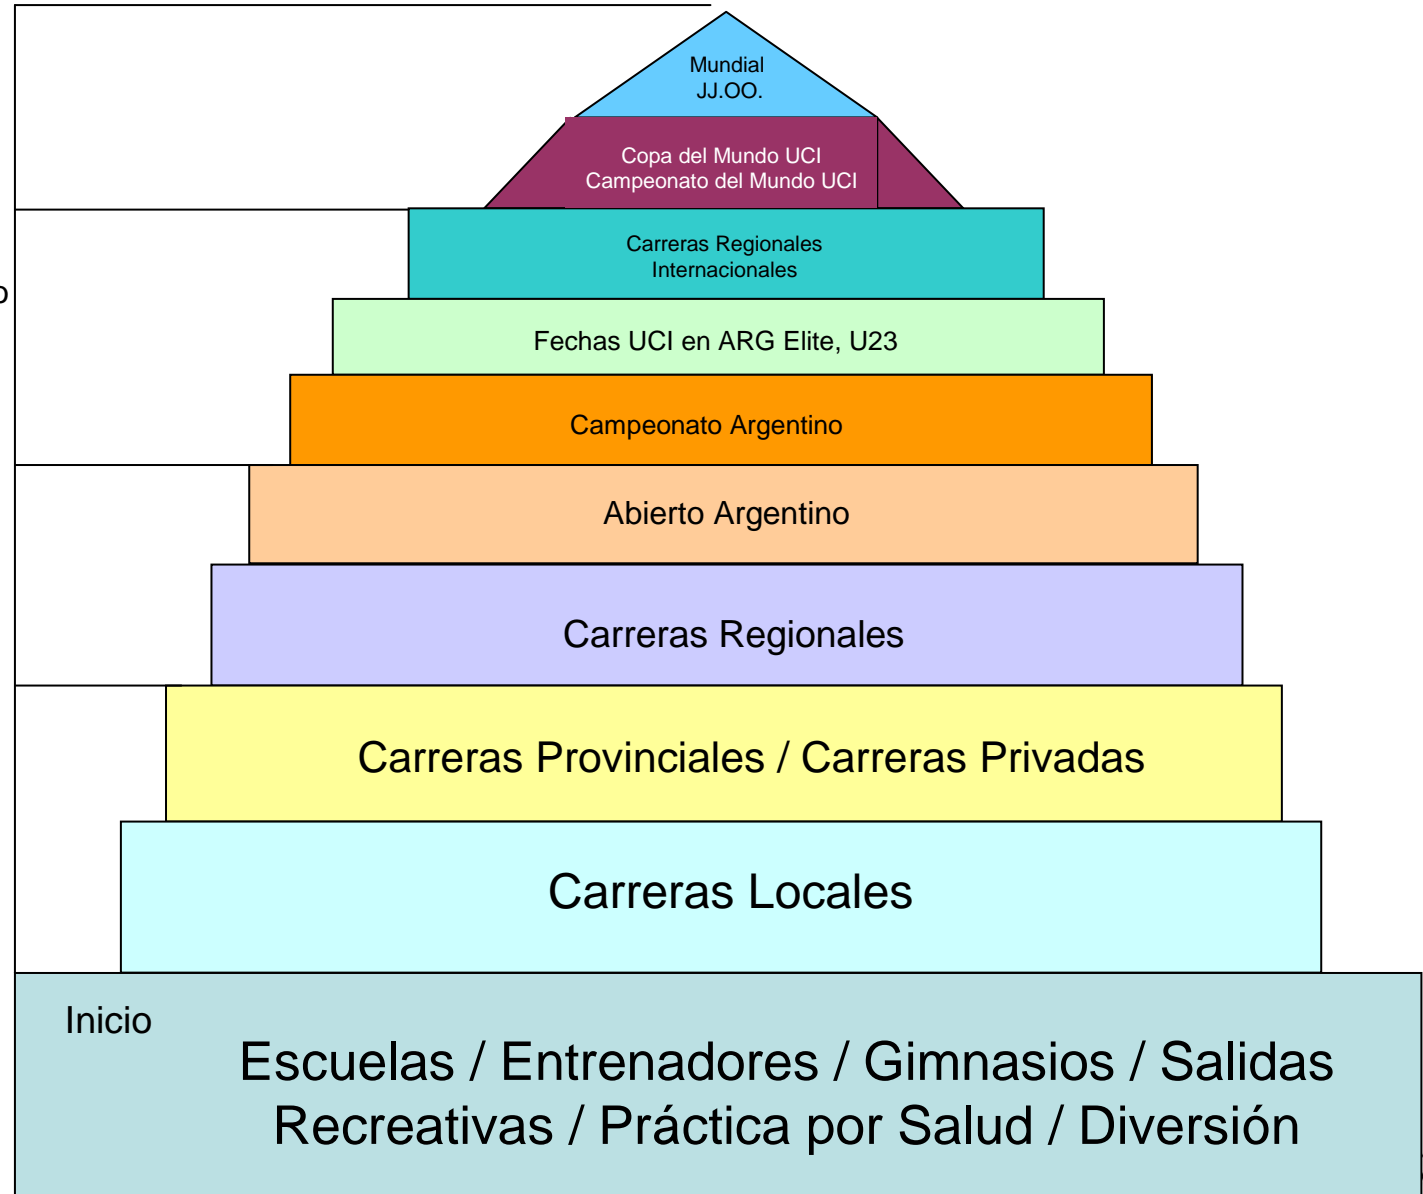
Mundial
JJ.OO.

Copa del Mundo UCI
Campeonato del Mundo UCI

Carreras Regionales
Internacionales

o

Fechas UCI en ARG Elite, U23

Campeonato Argentino

Abierto Argentino

Carreras Regionales

Carreras Provinciales / Carreras Privadas

Carreras Locales

Inicio

Escuelas / Entrenadores / Gimnasios / Salidas Recreativas / Práctica por Salud / Diversión